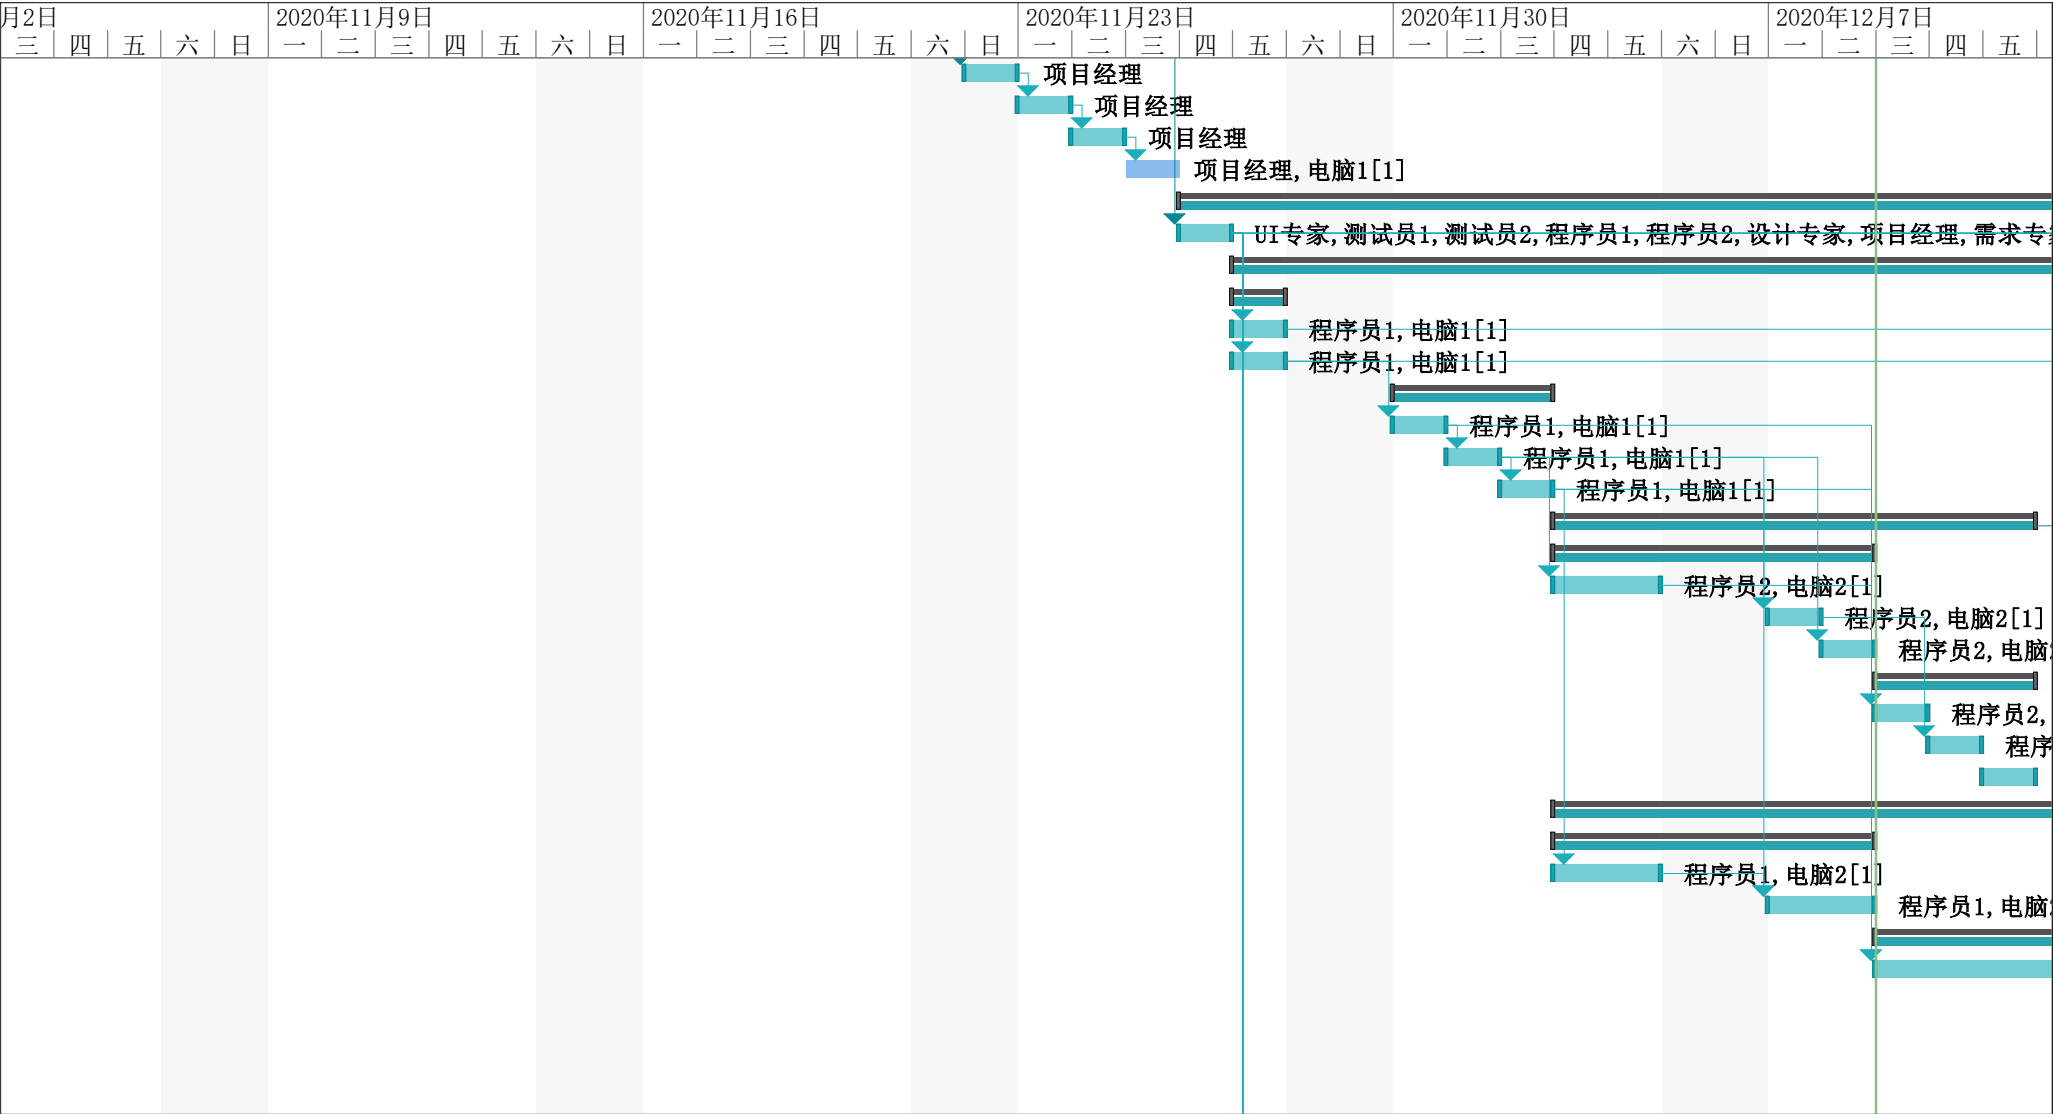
| 月2日 | | | | | 2020年11月9日 | | | | | | | 2020年11月16日 | | | | | | | 2020年11月23日 | | | | | | | 2020年11月30日 | | | | | | | 2020年12月7日 | | | | |
|---|---|---|---|---|---|---|---|---|---|---|---|---|---|---|---|---|---|---|---|---|---|---|---|---|---|---|---|---|---|---|---|---|---|---|---|---|---|
| 三 | 四 | 五 | 六 | 日 | 一 | 二 | 三 | 四 | 五 | 六 | 日 | 一 | 二 | 三 | 四 | 五 | 六 | 日 | 一 | 二 | 三 | 四 | 五 | 六 | 日 | 一 | 二 | 三 | 四 | 五 | 六 | 日 | 一 | 二 | 三 | 四 | 五 |

项目经理

项目经理

项目经理

项目经理, 电脑1[1]

UI专家, 测试员1, 测试员2, 程序员1, 程序员2, 设计专家, 项目经理, 需求专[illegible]

程序员1, 电脑1[1]

程序员1, 电脑1[1]

程序员1, 电脑1[1]

程序员1, 电脑1[1]

程序员1, 电脑1[1]

程序员2, 电脑2[1]

程序员2, 电脑2[1]

程序员2, 电脑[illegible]

程序员2, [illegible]

程序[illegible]

程序员1, 电脑2[1]

程序员1, 电脑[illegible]